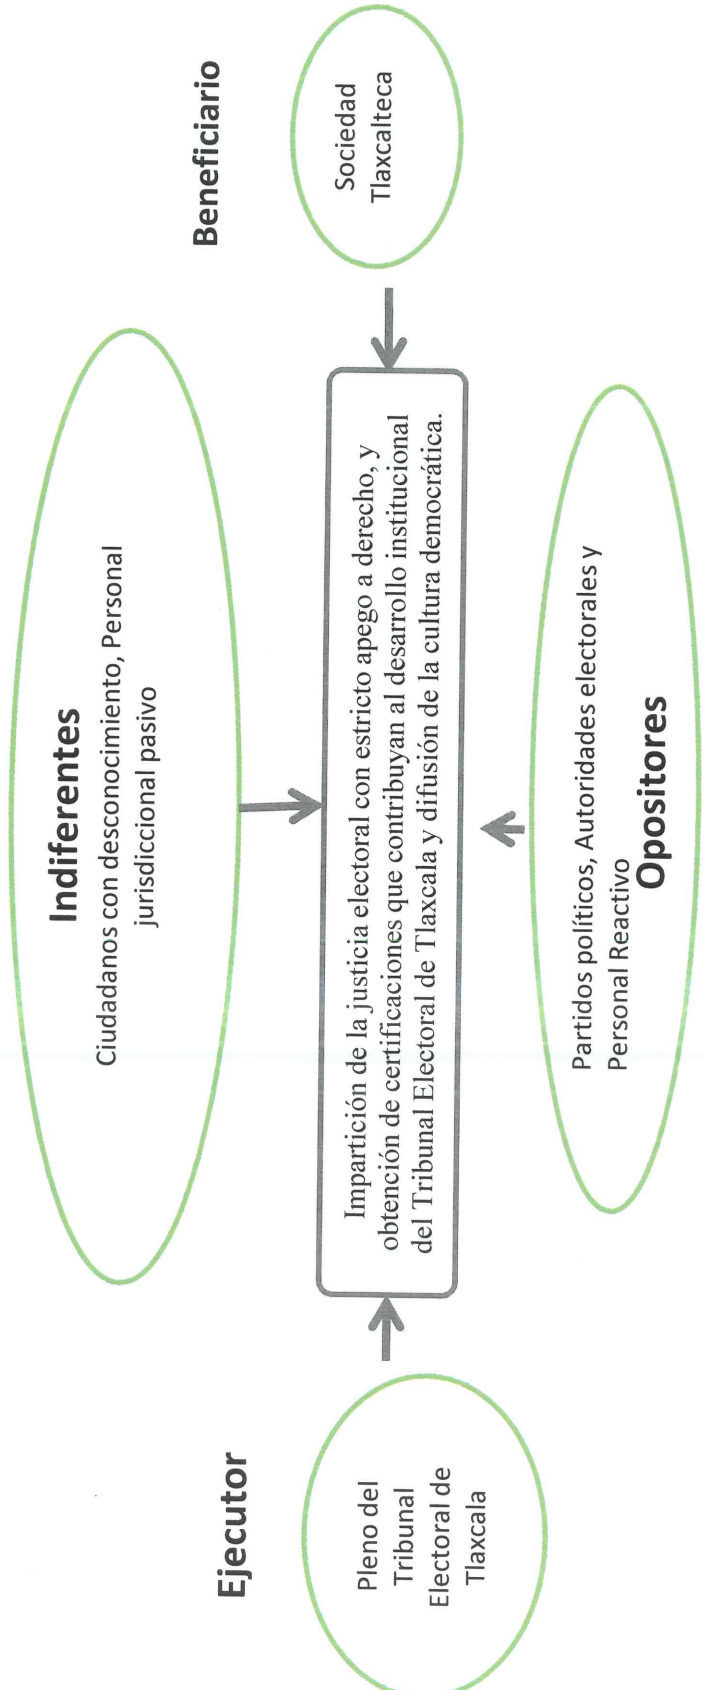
Ejecutor

Pleno del Tribunal Electoral de Tlaxcala

Indiferentes

Ciudadanos con desconocimiento, Personal jurisdiccional pasivo

Impartición de la justicia electoral con estricto apego a derecho, y obtención de certificaciones que contribuyan al desarrollo institucional del Tribunal Electoral de Tlaxcala y difusión de la cultura democrática.

Partidos políticos, Autoridades electorales y Personal Reactivo

Opositores

Beneficiario

Sociedad Tlaxcalteca